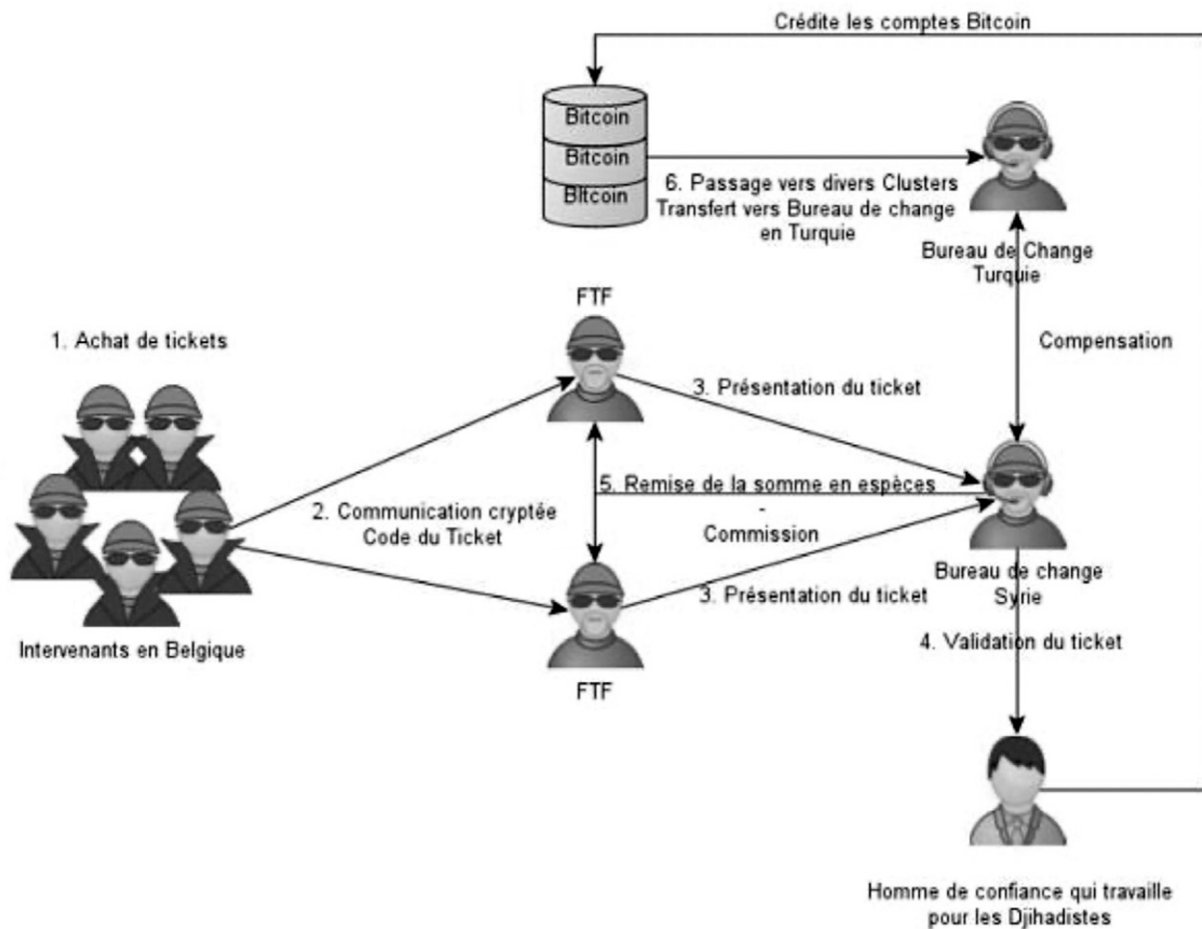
Crédite les comptes Bitcoin

Bitcoin
Bitcoin
Bitcoin

6. Passage vers divers Clusters
Transfert vers Bureau de change en Turquie

Bureau de Change Turquie

1. Achat de tickets

FTF

Compensation

3. Présentation du ticket

5. Remise de la somme en espèces
-
Commission

2. Communication cryptée
Code du Ticket

3. Présentation du ticket

Bureau de change Syrie

Intervenants en Belgique

FTF

4. Validation du ticket

Homme de confiance qui travaille pour les Djihadistes